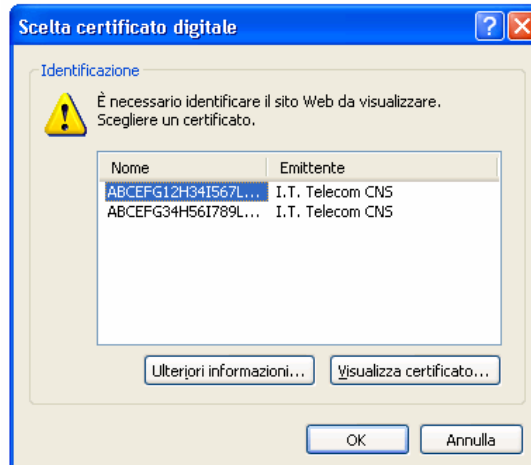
Scelta certificato digitale

?

X

Identificazione

È necessario identificare il sito Web da visualizzare. Scegliere un certificato.

| Nome | Emittente |
|---|---|
| ABCEFG12H34I567L... | I.T. Telecom CNS |
| ABCEFG34H56I789L... | I.T. Telecom CNS |

Ulteriori informazioni...

Visualizza certificato...

OK

Annulla